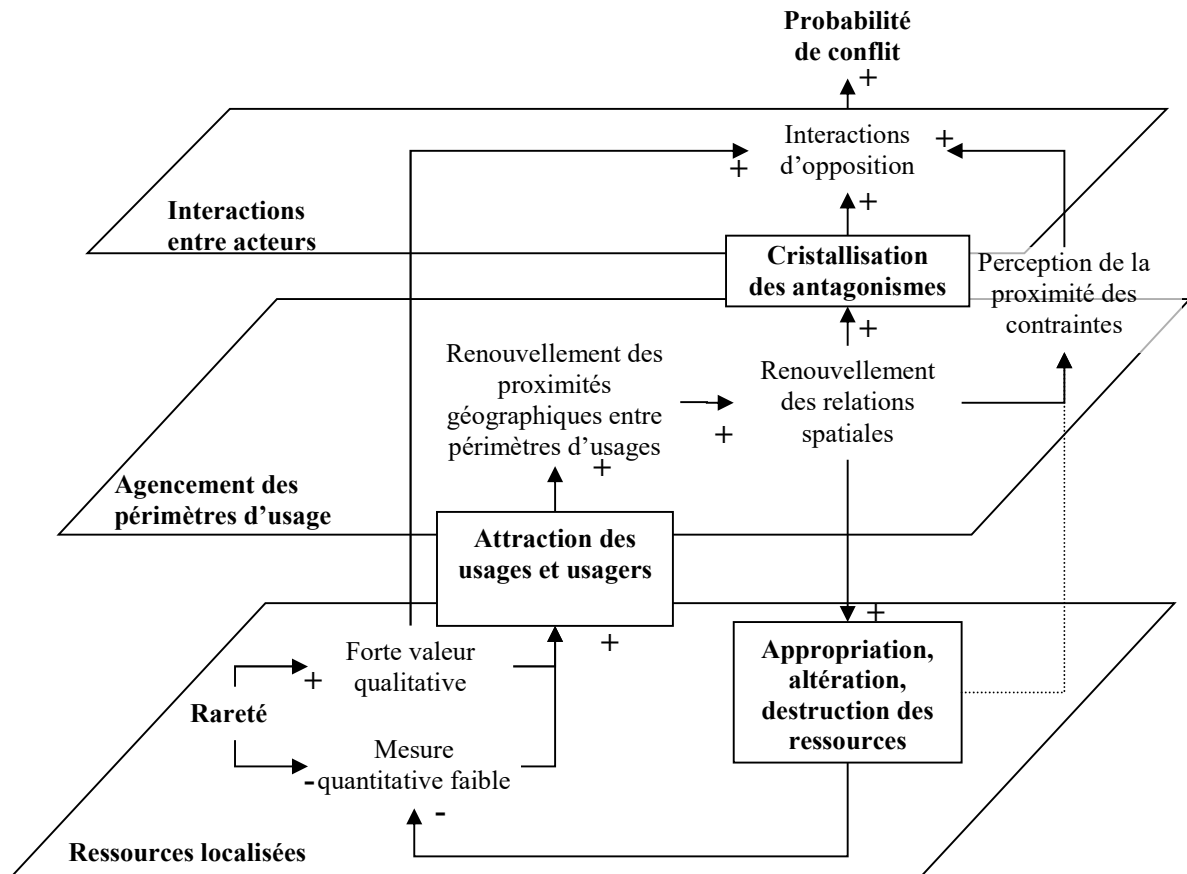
Probabilité de conflit

+

Interactions d'opposition

+

+

Interactions entre acteurs

+

Cristallisation des antagonismes

Perception de la proximité des contraintes

+

Renouvellement des proximités géographiques entre périmètres d'usages

+

Renouvellement des relations spatiales

+

Agencement des périmètres d'usage

Attraction des usages et usagers

+

+

Forte valeur qualitative

+

Appropriation, altération, destruction des ressources

Rareté

Mesure quantitative faible

-

-

Ressources localisées